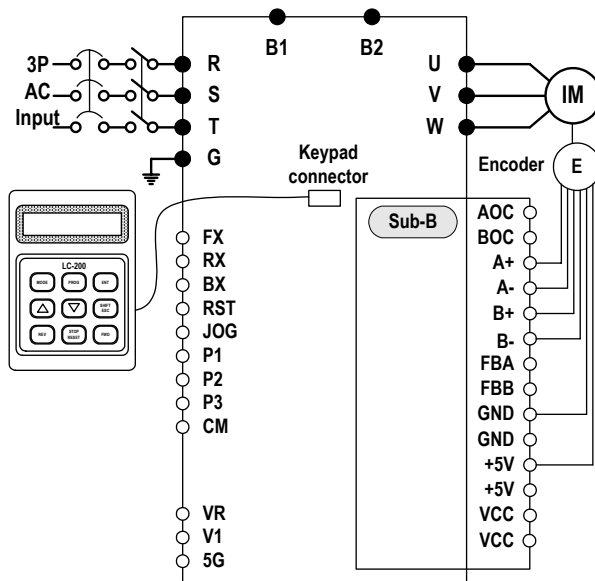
B1 B2

3P
AC
Input

R
S
T
G

U
V
W

IM

Keypad connector

Encoder E

LC-200
MODE PROG ENT
SHIFT ESC
REV STOP RESET FWD

Sub-B

FX
RX
BX
RST
JOG
P1
P2
P3
CM

AOC
BOC
A+
A-
B+
B-
FBA
FBB
GND
GND
+5V
+5V
VCC
VCC

VR
V1
5G